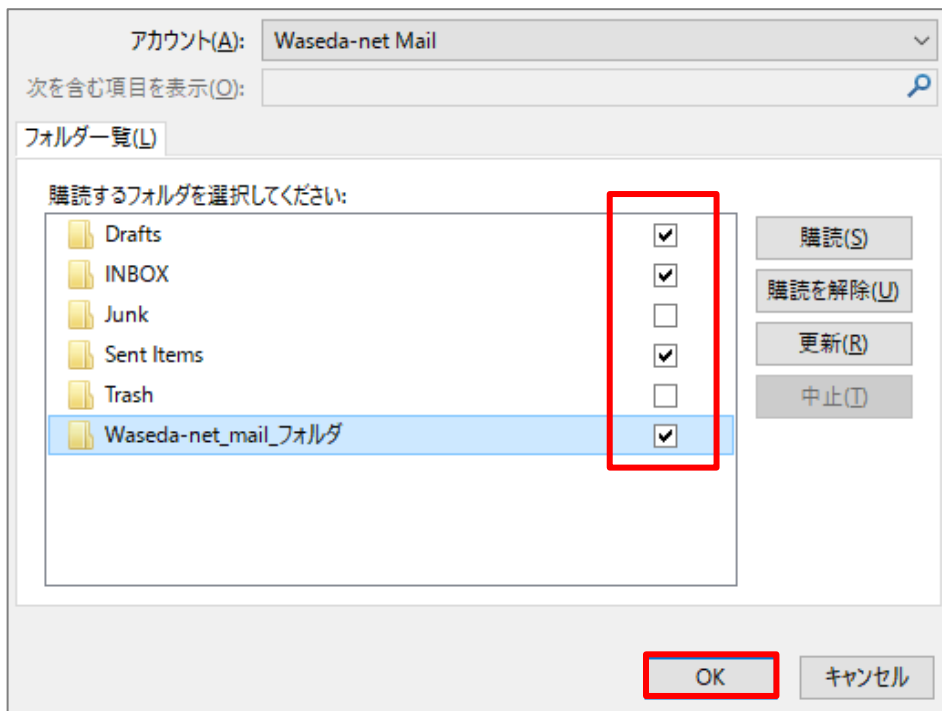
アカウント(A): Waseda-net Mail

次を含む項目を表示(O):

フォルダー覧(L)

購読するフォルダを選択してください:

Drafts ☑
INBOX ☑
Junk ☐
Sent Items ☑
Trash ☐
Waseda-net_mail_フォルダ ☑

購読(S)
購読を解除(U)
更新(R)
中止(T)

OK
キャンセル